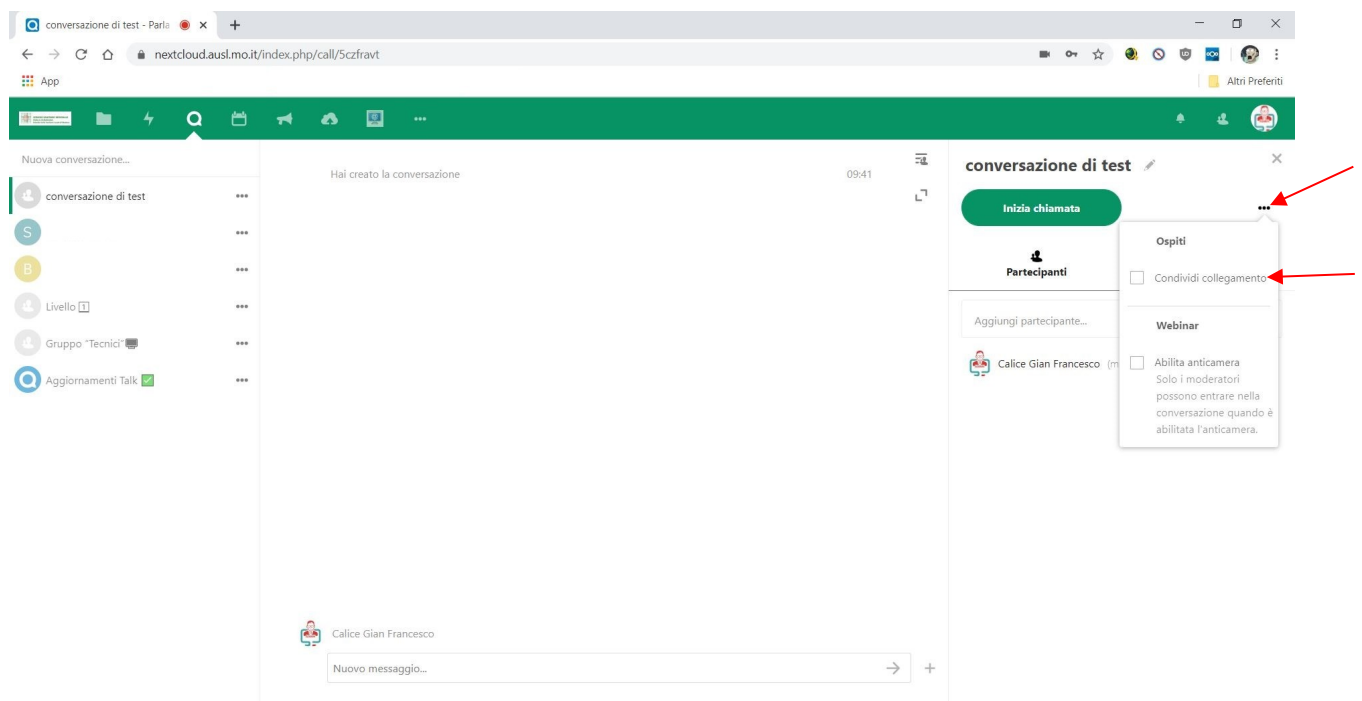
conversazione di test - Parla ×
nextcloud.ausl.mo.it/index.php/call/5czfravt
App
Altri Preferiti

Nuova conversazione...
conversazione di test
S
B
Livello 1
Gruppo "Tecnici"
Aggiornamenti Talk ✅

Hai creato la conversazione 09:41

conversazione di test
Inizia chiamata
Partecipanti
Aggiungi partecipante...
Calice Gian Francesco (m

Ospiti
Condividi collegamento
Webinar
Abilita anticamera
Solo i moderatori possono entrare nella conversazione quando è abilitata l'anticamera.

Calice Gian Francesco
Nuovo messaggio...